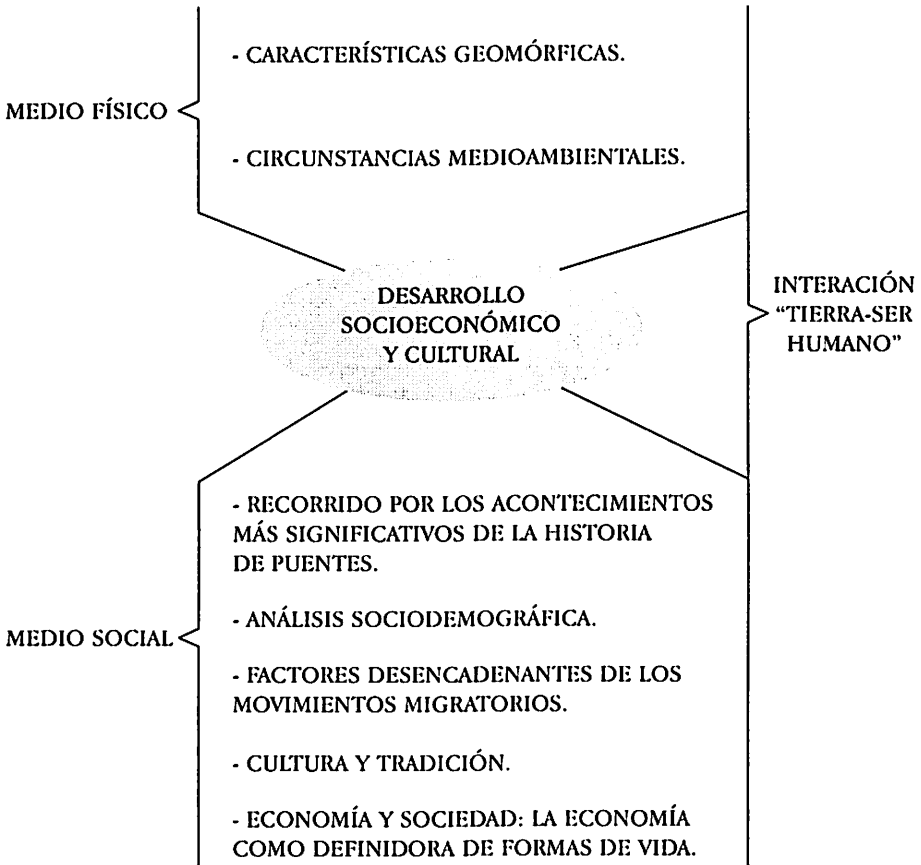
MEDIO FÍSICO

- CARACTERÍSTICAS GEOMÓRFICAS.

- CIRCUNSTANCIAS MEDIOAMBIENTALES.

DESARROLLO SOCIOECONÓMICO Y CULTURAL

INTERACIÓN "TIERRA-SER HUMANO"

MEDIO SOCIAL

- RECORRIDO POR LOS ACONTECIMIENTOS MÁS SIGNIFICATIVOS DE LA HISTORIA DE PUENTES.

- ANÁLISIS SOCIODEMOGRÁFICA.

- FACTORES DESENCADENANTES DE LOS MOVIMIENTOS MIGRATORIOS.

- CULTURA Y TRADICIÓN.

- ECONOMÍA Y SOCIEDAD: LA ECONOMÍA COMO DEFINIDORA DE FORMAS DE VIDA.